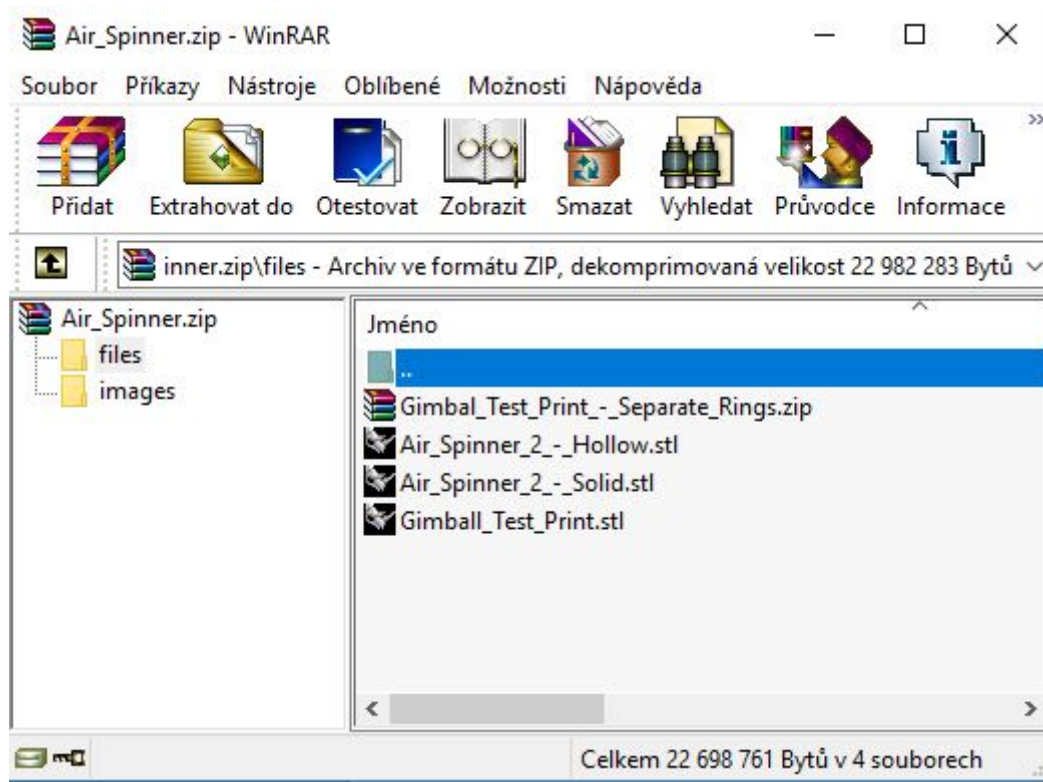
Air_Spinner.zip - WinRAR

Soubor Příkazy Nástroje Oblíbené Možnosti Nápověda

Přidat Extrahovat do Otestovat Zobrazit Smazat Vyhledat Průvodce Informace

inner.zip\files - Archiv ve formátu ZIP, dekomprimovaná velikost 22 982 283 Bytů

Air_Spinner.zip
files
images

Jméno
..
Gimbal_Test_Print_-_Separate_Rings.zip
Air_Spinner_2_-_Hollow.stl
Air_Spinner_2_-_Solid.stl
Gimball_Test_Print.stl

Celkem 22 698 761 Bytů v 4 souborech